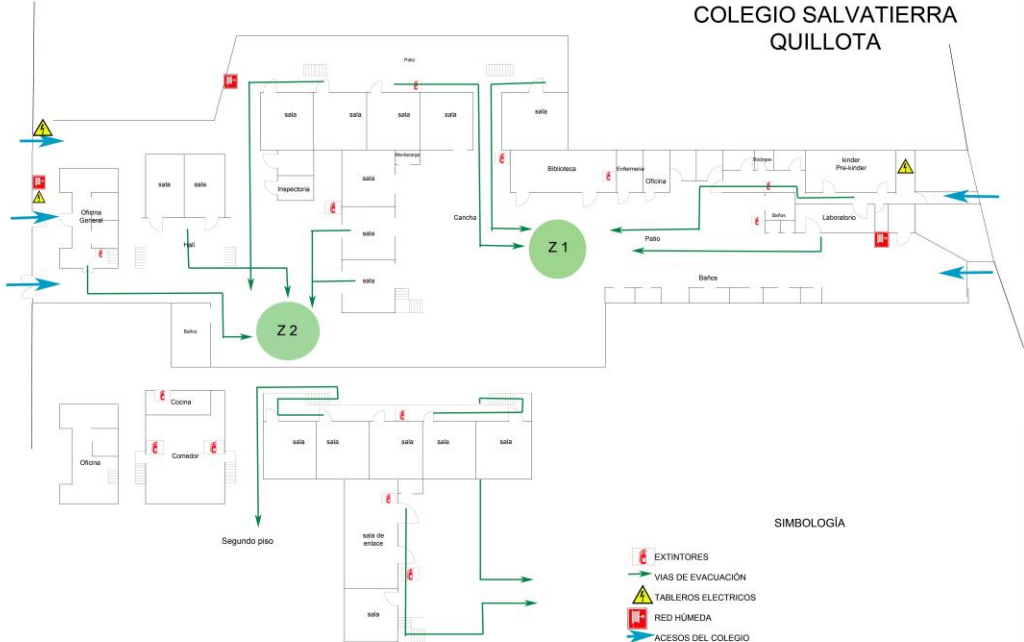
COLEGIO SALVATIERRA
QUILLOTA

Patio

sala

sala

sala

sala

sala

Oficina General

sala

sala

Inspectoría

sala

Montacarga

Biblioteca

Enfermería

Oficina

Bodegas

kinder
Pre-kinder

Cancha

sala

Baños

Laboratorio

Z 1

Patio

Hall

sala

Baños

Z 2

Baños

Cocina

Comedor

Oficina

sala

sala

sala

sala

sala

Segundo piso

sala de enlace

sala

SIMBOLOGÍA

EXTINTORES

VIAS DE EVACUACIÓN

TABLEROS ELECTRICOS

RED HÚMEDA

ACESOS DEL COLEGIO